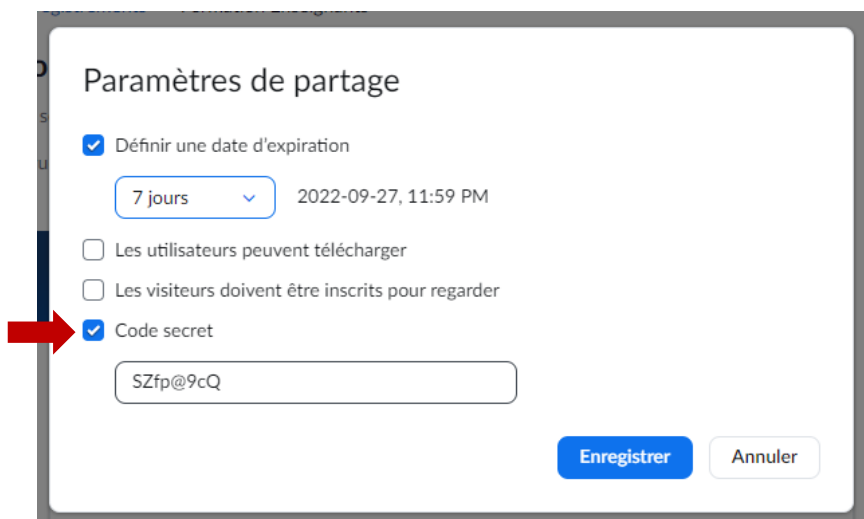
Paramètres de partage

Définir une date d'expiration

7 jours

2022-09-27, 11:59 PM

Les utilisateurs peuvent télécharger

Les visiteurs doivent être inscrits pour regarder

Code secret

SZfp@9cQ

Enregistrer

Annuler